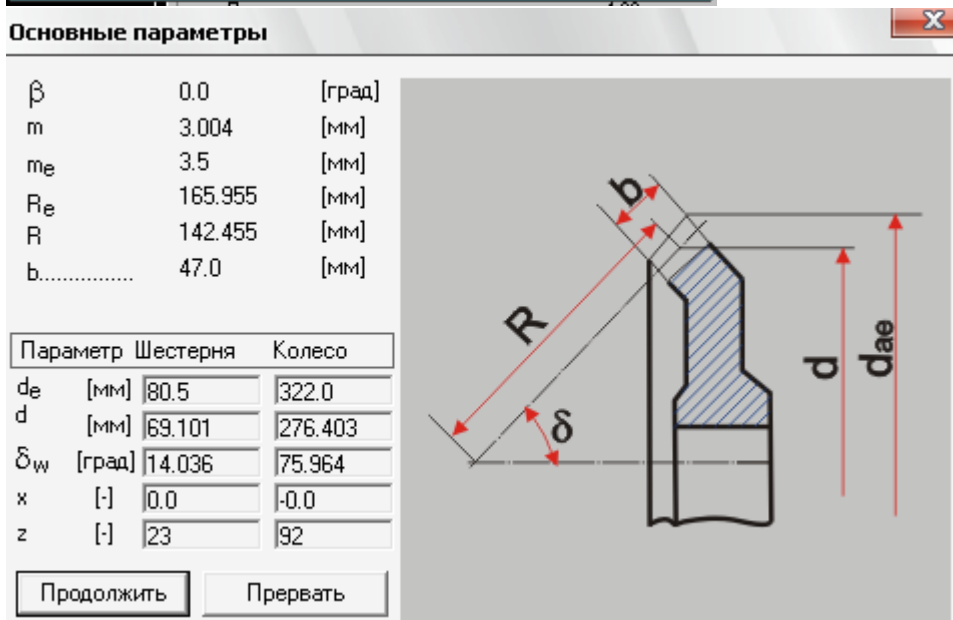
Основные параметры

X

| | | |
|---|---|---|
| $\beta$ | 0.0 | [град] |
| m | 3.004 | [мм] |
| $m_e$ | 3.5 | [мм] |
| $R_e$ | 165.955 | [мм] |
| R | 142.455 | [мм] |
| b............... | 47.0 | [мм] |

| Параметр | | Шестерня | Колесо |
|---|---|---|---|
| $d_e$ | [мм] | 80.5 | 322.0 |
| d | [мм] | 69.101 | 276.403 |
| $\delta_w$ | [град] | 14.036 | 75.964 |
| x | [-] | 0.0 | -0.0 |
| z | [-] | 23 | 92 |

Продолжить

Прервать

b

R

$\delta$

d

$d_{ae}$